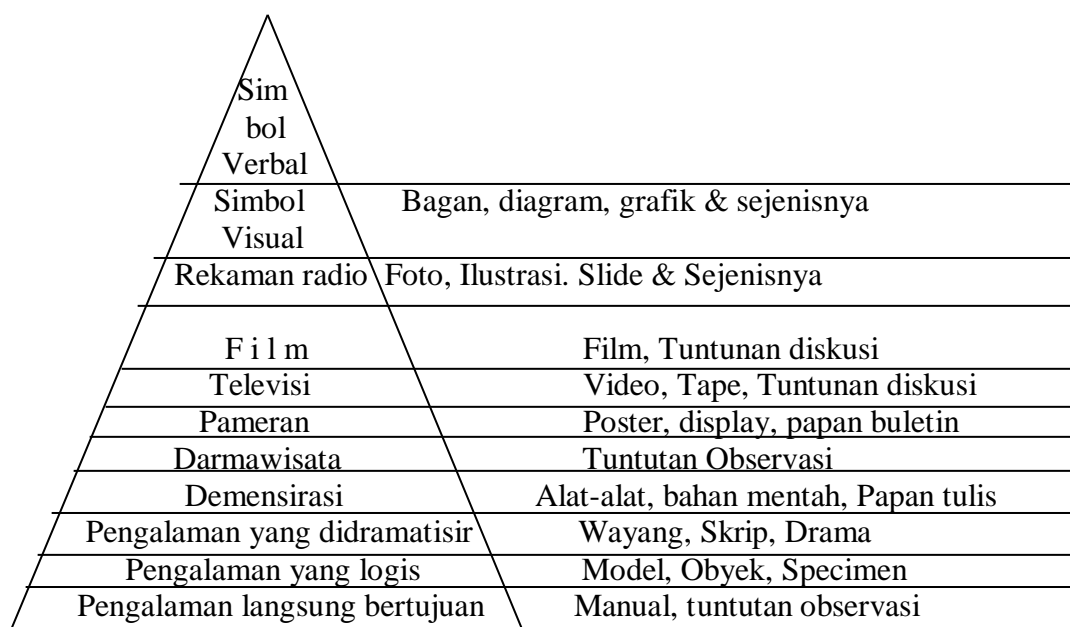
Sim
bol
Verbal

Simbol Visual | Bagan, diagram, grafik & sejenisnya

Rekaman radio | Foto, Ilustrasi. Slide & Sejenisnya

F i l m | Film, Tuntunan diskusi

Televisi | Video, Tape, Tuntunan diskusi

Pameran | Poster, display, papan buletin

Darmawisata | Tuntutan Observasi

Demensirasi | Alat-alat, bahan mentah, Papan tulis

Pengalaman yang didramatisir | Wayang, Skrip, Drama

Pengalaman yang logis | Model, Obyek, Specimen

Pengalaman langsung bertujuan | Manual, tuntutan observasi